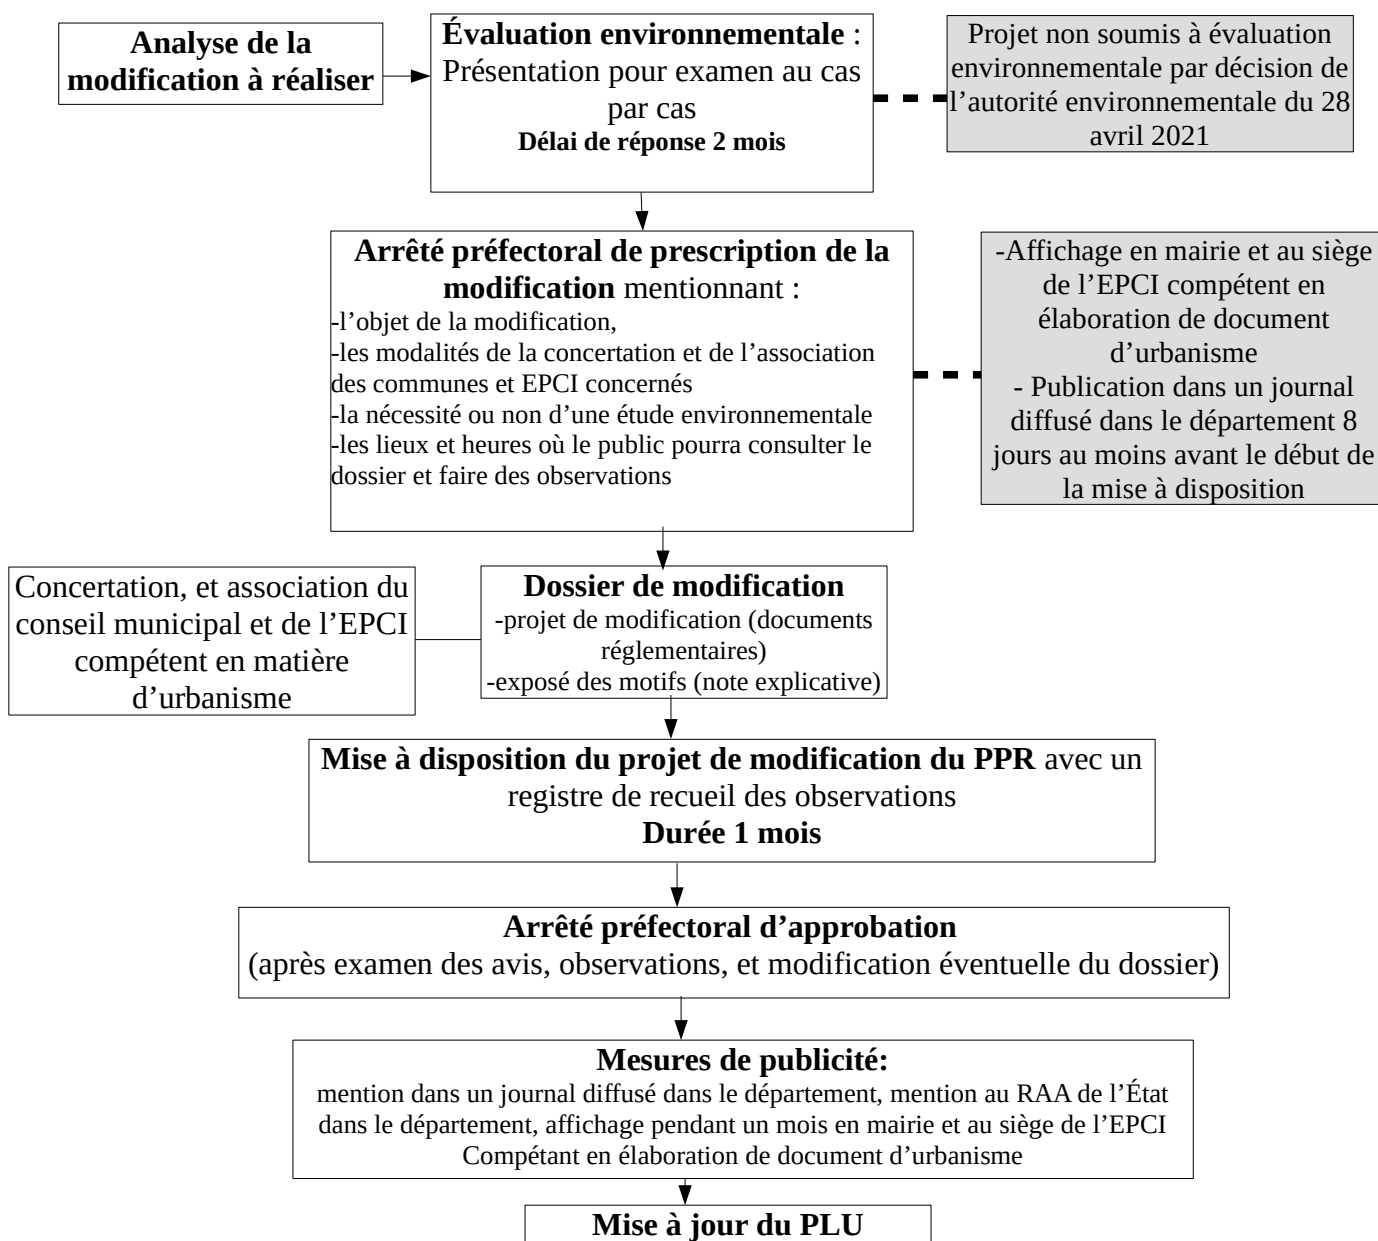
Analyse de la modification à réaliser

Évaluation environnementale : Présentation pour examen au cas par cas
Délai de réponse 2 mois

Projet non soumis à évaluation environnementale par décision de l'autorité environnementale du 28 avril 2021

Arrêté préfectoral de prescription de la modification mentionnant :
-l'objet de la modification,
-les modalités de la concertation et de l'association des communes et EPCI concernés
-la nécessité ou non d'une étude environnementale
-les lieux et heures où le public pourra consulter le dossier et faire des observations

-Affichage en mairie et au siège de l'EPCI compétent en élaboration de document d'urbanisme
- Publication dans un journal diffusé dans le département 8 jours au moins avant le début de la mise à disposition

Concertation, et association du conseil municipal et de l'EPCI compétent en matière d'urbanisme

Dossier de modification
-projet de modification (documents réglementaires)
-exposé des motifs (note explicative)

Mise à disposition du projet de modification du PPR avec un registre de recueil des observations
Durée 1 mois

Arrêté préfectoral d'approbation
(après examen des avis, observations, et modification éventuelle du dossier)

Mesures de publicité:
mention dans un journal diffusé dans le département, mention au RAA de l'État dans le département, affichage pendant un mois en mairie et au siège de l'EPCI Compétant en élaboration de document d'urbanisme

Mise à jour du PLU